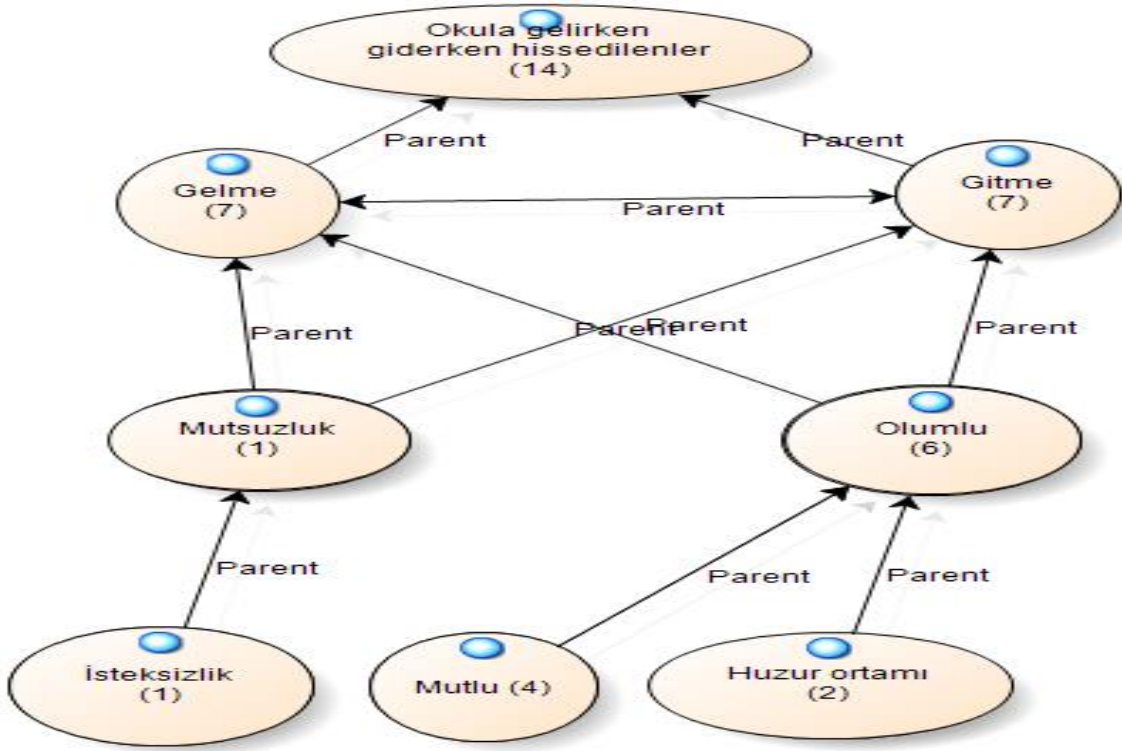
Okula gelirken giderken hissedilenler (14)

Parent

Parent

Gelme (7)

Parent

Gitme (7)

Parent

Parent

Parent

Parent

Mutsuzluk (1)

Olumlu (6)

Parent

Parent

Parent

İsteksizlik (1)

Mutlu (4)

Huzur ortamı (2)